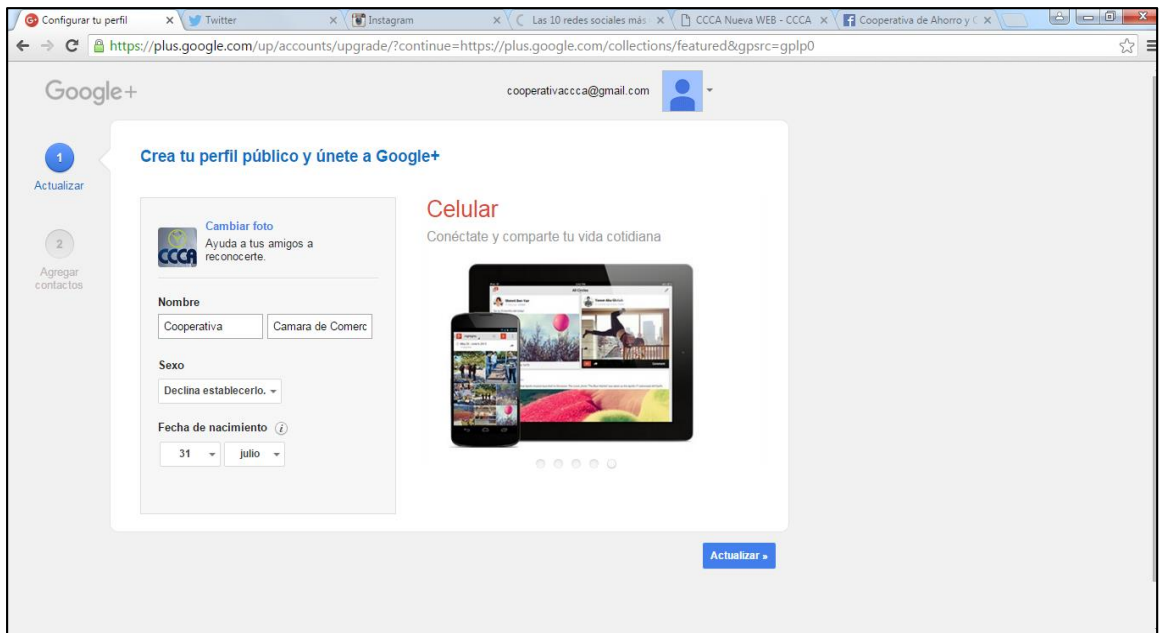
Configurar tu perfil ×
Twitter ×
Instagram ×
Las 10 redes sociales más ×
CCCA Nueva WEB - CCCA ×
Cooperativa de Ahorro y C ×

https://plus.google.com/up/accounts/upgrade/?continue=https://plus.google.com/collections/featured&gpsrc=gplp0

Google+

cooperativaccca@gmail.com

1
Actualizar

2
Agregar contactos

Crea tu perfil público y únete a Google+

CCCA
Cambiar foto
Ayuda a tus amigos a reconocerte.

Nombre
Cooperativa
Camara de Comerc

Sexo
Declina establecerlo.

Fecha de nacimiento
31
julio

Celular
Conéctate y comparte tu vida cotidiana

Actualizar »